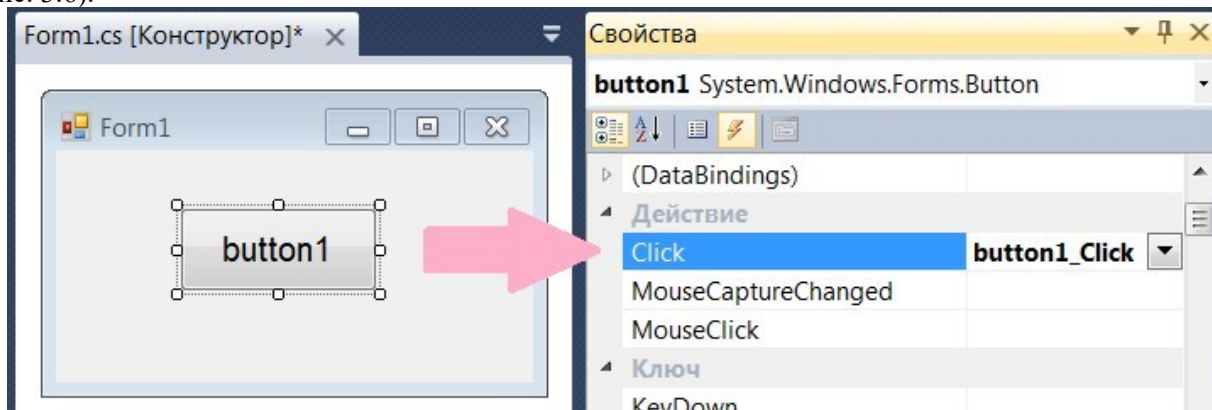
Form1.cs [Конструктор]* ×

Form1

button1

Свойства

button1 System.Windows.Forms.Button

(DataBindings)

Действие

| Click | button1_Click |
|---|---|
| MouseCaptureChanged | |
| MouseClick | |

Ключ

KeyDown